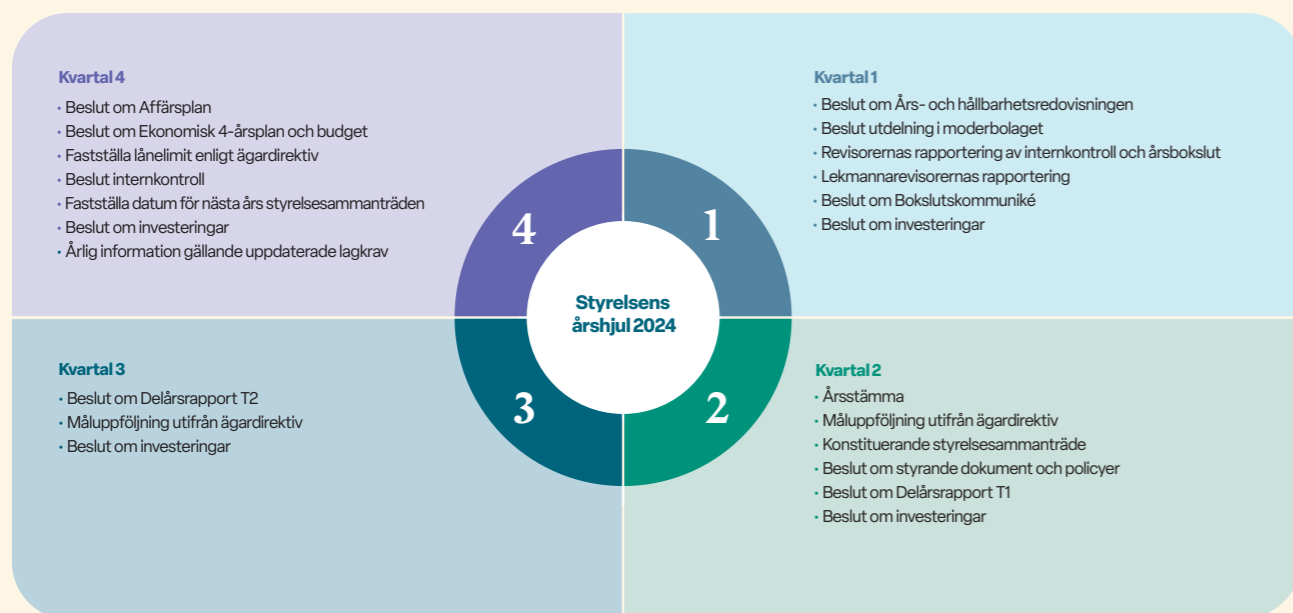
Kvartal 4

- Beslut om Affärsplan
- Beslut om Ekonomisk 4-årsplan och budget
- Fastställa lånelimit enligt ägardirektiv
- Beslut internkontroll
- Fastställa datum för nästa års styrelsesammanträden
- Beslut om investeringar
- Årlig information gällande uppdaterade lagkrav

Kvartal 1

- Beslut om Års- och hållbarhetsredovisningen
- Beslut utdelning i moderbolaget
- Revisorernas rapportering av internkontroll och årsbokslut
- Lekmannarevisorernas rapportering
- Beslut om Bokslutskommuniké
- Beslut om investeringar

4

1

Styrelsens årshjul 2024

3

2

Kvartal 3

- Beslut om Delårsrapport T2
- Måluppföljning utifrån ägardirektiv
- Beslut om investeringar

Kvartal 2

- Årsstämma
- Måluppföljning utifrån ägardirektiv
- Konstituerande styrelsesammanträde
- Beslut om styrande dokument och policyer
- Beslut om Delårsrapport T1
- Beslut om investeringar